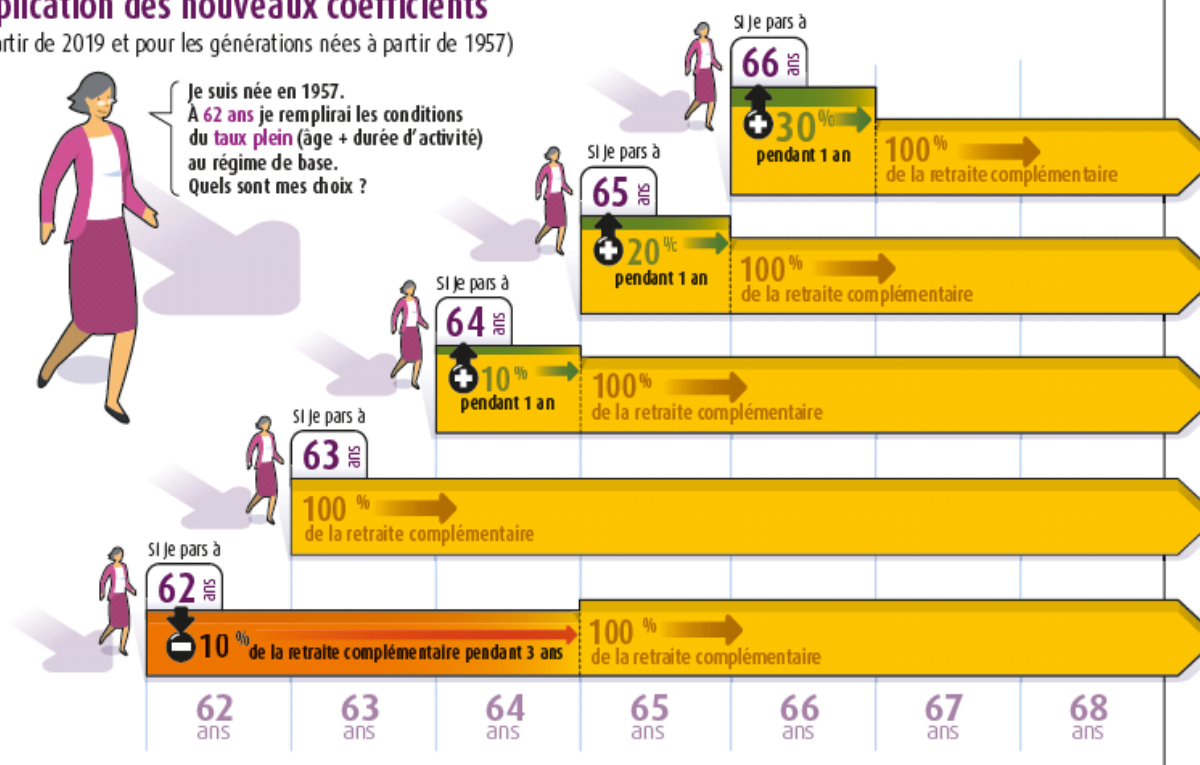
plication des nouveaux coefficients
rtir de 2019 et pour les générations nées à partir de 1957)

Je suis née en 1957.
À 62 ans je remplirai les conditions du taux plein (âge + durée d'activité) au régime de base.
Quels sont mes choix ?

Si je pars à 66 ans
30 % pendant 1 an
100 % de la retraite complémentaire

Si je pars à 65 ans
20 % pendant 1 an
100 % de la retraite complémentaire

Si je pars à 64 ans
10 % pendant 1 an
100 % de la retraite complémentaire

Si je pars à 63 ans
100 % de la retraite complémentaire

Si je pars à 62 ans
10 % de la retraite complémentaire pendant 3 ans
100 % de la retraite complémentaire

62 ans
63 ans
64 ans
65 ans
66 ans
67 ans
68 ans